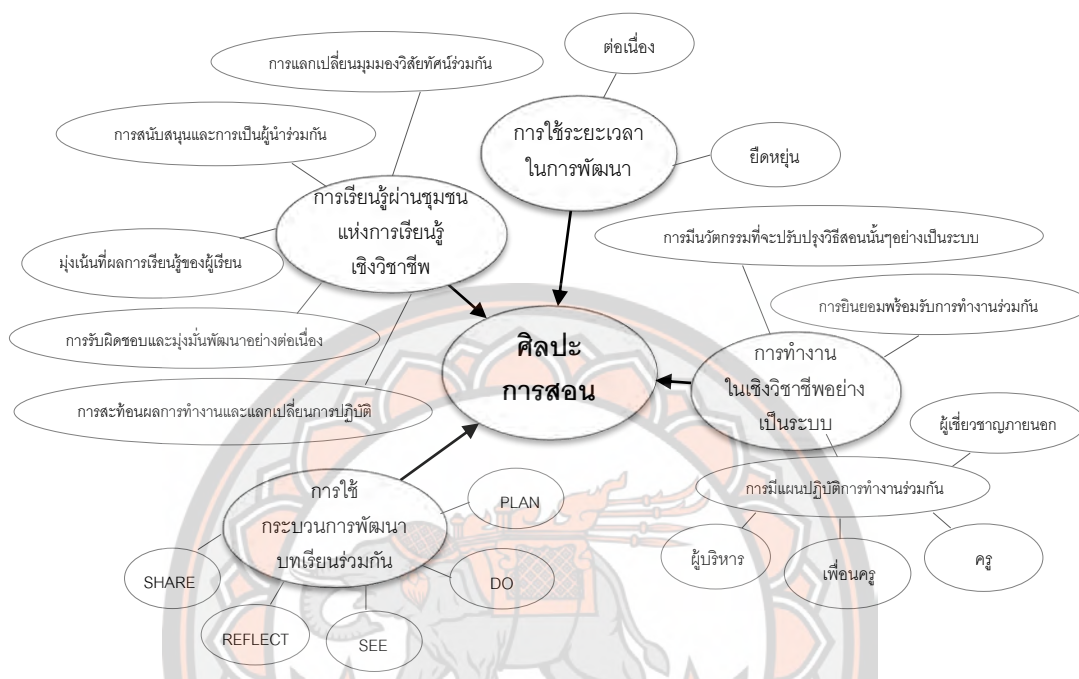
ต่อเนื่อง

การแลกเปลี่ยนมุมมองวิสัยทัศน์ร่วมกัน

การใช้ระยะเวลา ในการพัฒนา

การสนับสนุนและการเป็นผู้นำร่วมกัน

ยืดหยุ่น

การเรียนรู้ผ่านชุมชน แห่งการเรียนรู้ เชิงวิชาชีพ

การมีนวัตกรรมที่จะปรับปรุงวิธีสอนนั้นๆอย่างเป็นระบบ

มุ่งเน้นที่ผลการเรียนรู้ของผู้เรียน

การยินยอมพร้อมรับการทำงานร่วมกัน

การรับผิดชอบและมุ่งมั่นพัฒนาอย่างต่อเนื่อง

ศิลปะ การสอน

การทำงาน ในเชิงวิชาชีพอย่าง เป็นระบบ

การสะท้อนผลการทำงานและแลกเปลี่ยนการปฏิบัติ

ผู้เชี่ยวชาญภายนอก

การใช้ กระบวนการพัฒนา บทเรียนร่วมกัน

PLAN

การมีแผนปฏิบัติการทำงานร่วมกัน

SHARE

DO

ผู้บริหาร

เพื่อนครู

ครู

REFLECT

SEE